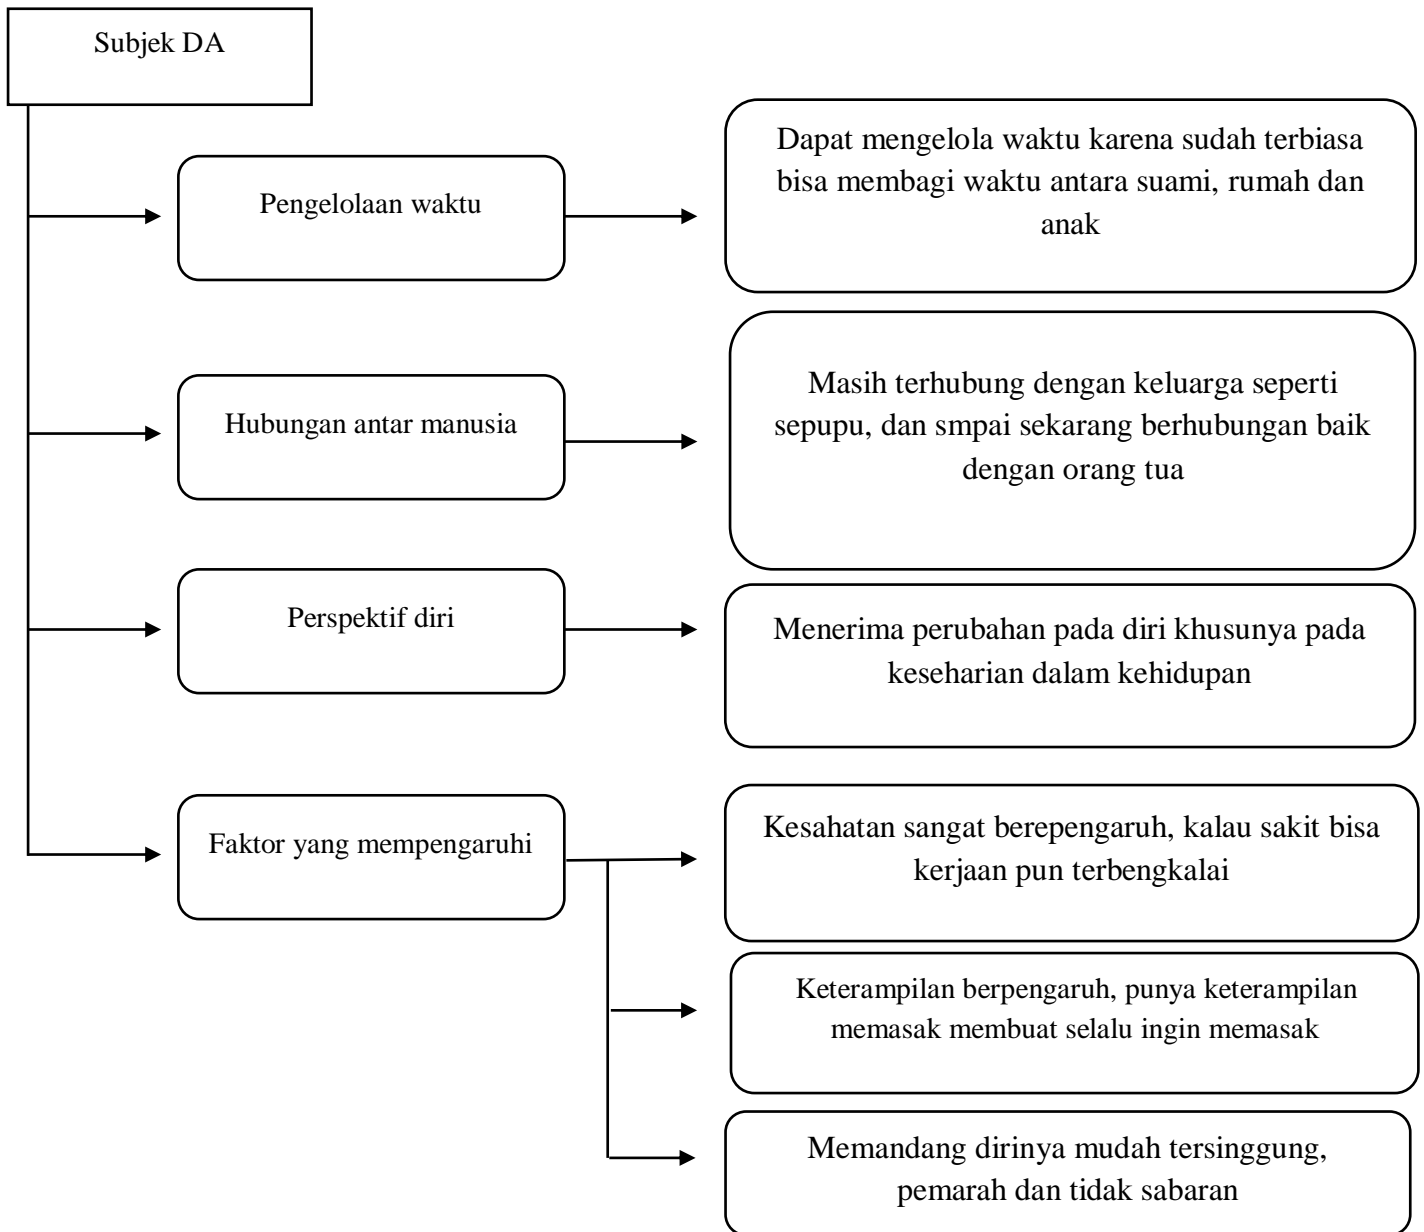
Subjek DA

Pengelolaan waktu

Dapat mengelola waktu karena sudah terbiasa bisa membagi waktu antara suami, rumah dan anak

Hubungan antar manusia

Masih terhubung dengan keluarga seperti sepupu, dan smpai sekarang berhubungan baik dengan orang tua

Perspektif diri

Menerima perubahan pada diri khusunya pada keseharian dalam kehidupan

Faktor yang mempengaruhi

Kesahatan sangat berepengaruh, kalau sakit bisa kerjaan pun terbengkalai

Keterampilan berpengaruh, punya keterampilan memasak membuat selalu ingin memasak

Memandang dirinya mudah tersinggung, pemarah dan tidak sabaran